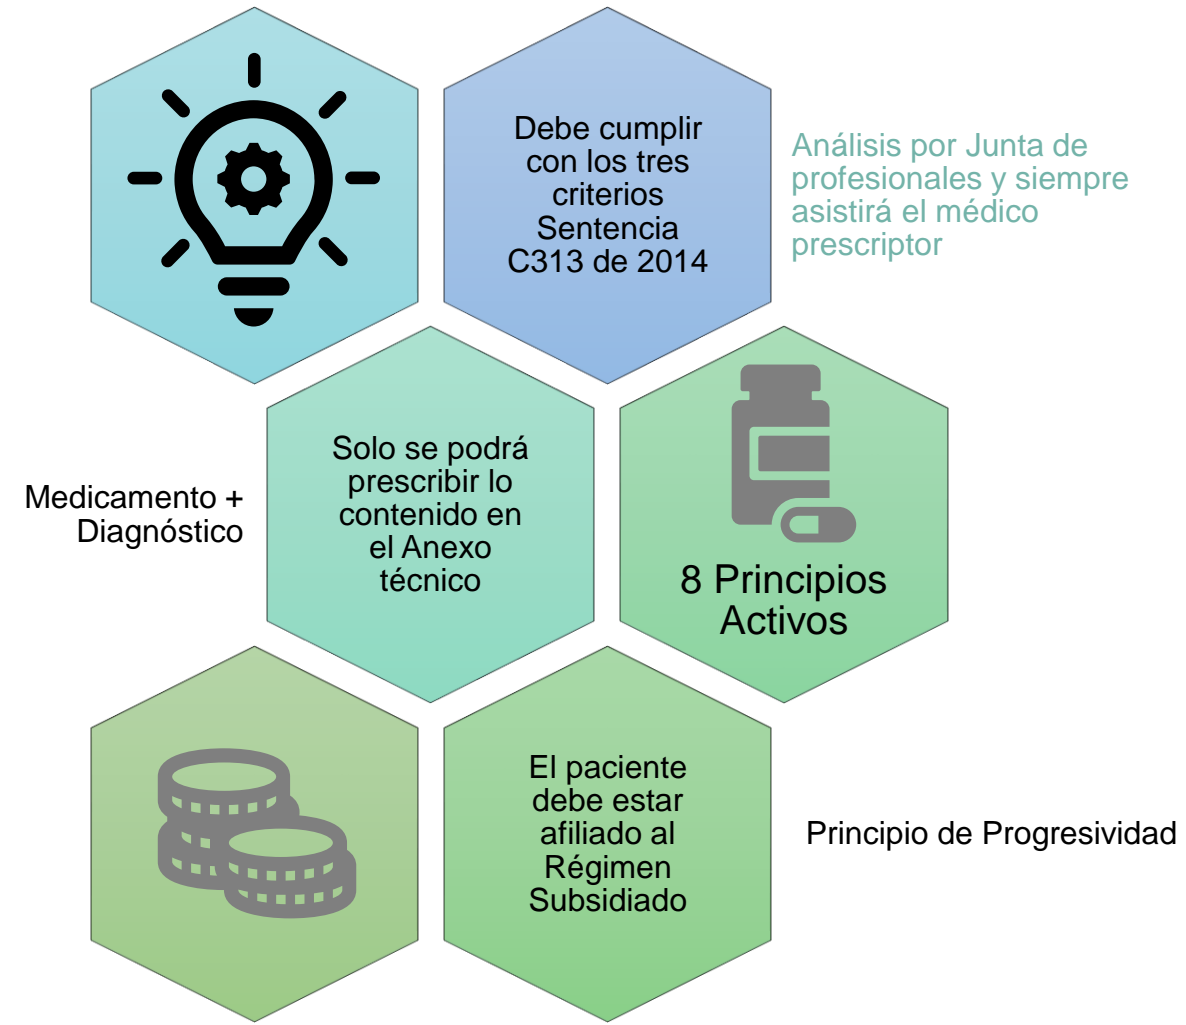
Debe cumplir con los tres criterios Sentencia C313 de 2014

Análisis por Junta de profesionales y siempre asistirá el médico prescriptor

Medicamento + Diagnóstico

Solo se podrá prescribir lo contenido en el Anexo técnico

8 Principios Activos

El paciente debe estar afiliado al Régimen Subsidiado

Principio de Progresividad